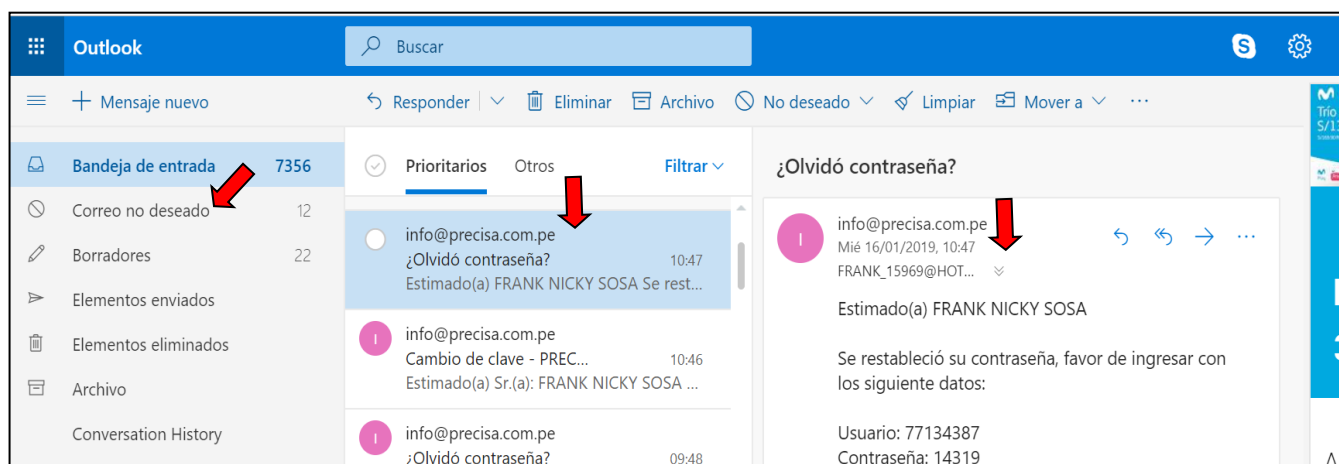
Outlook

Buscar

Mensaje nuevo

Responder | Eliminar | Archivo | No deseado | Limpiar | Mover a | ···

Bandeja de entrada 7356
Correo no deseado 12
Borradores 22
Elementos enviados
Elementos eliminados
Archivo
Conversation History

Prioritarios | Otros | Filtrar

info@precisa.com.pe
¿Olvidó contraseña? 10:47
Estimado(a) FRANK NICKY SOSA Se rest...

I info@precisa.com.pe
Cambio de clave - PREC... 10:46
Estimado(a) Sr.(a): FRANK NICKY SOSA ...

I info@precisa.com.pe
¿Olvidó contraseña? 09:48

¿Olvidó contraseña?

I info@precisa.com.pe
Mié 16/01/2019, 10:47
FRANK_15969@HOT...

Estimado(a) FRANK NICKY SOSA

Se restableció su contraseña, favor de ingresar con los siguiente datos:

Usuario: 77134387
Contraseña: 14319

M
Trío
S/1